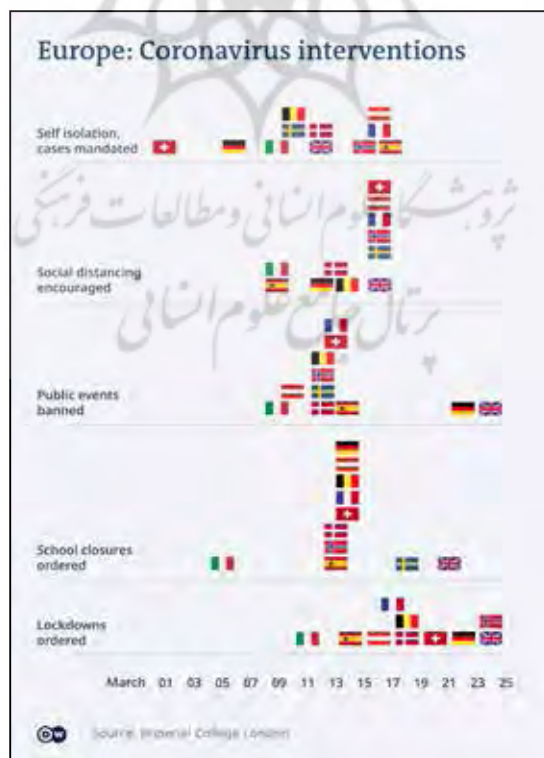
Europe: Coronavirus interventions

Self isolation, cases mandated

Social distancing encouraged

Public events banned

School closures ordered

Lockdowns ordered

March 01 03 05 07 09 11 13 15 17 19 21 23 25

DW Source: Imperial College London

پژوهشگاه علوم انسانی و مطالعات فرهنگی

پرتال جامع علوم انسانی